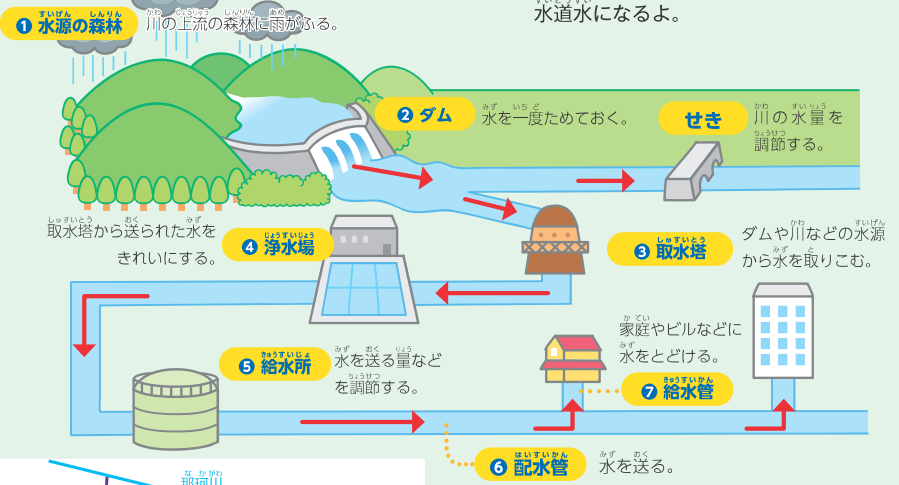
❶ 水源の森林 川の上流の森林に雨がふる。

水道水になるよ。

❷ ダム 水を一度ためておく。

せき 川の水量を調節する。

取水塔から送られた水をきれいにする。

❹ 浄水場

❸ 取水塔 ダムや川などの水源から水を取りこむ。

家庭やビルなどに水をとどける。

❺ 給水所 水を送る量などを調節する。

❼ 給水管

❻ 配水管 水を送る。

那珂川